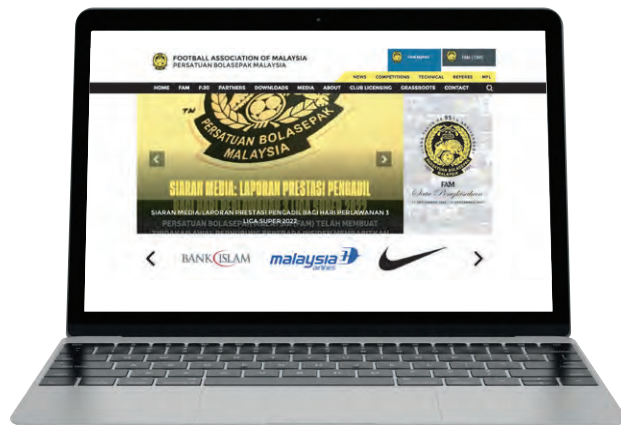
FOOTBALL ASSOCIATION OF MALAYSIA
PERSATUAN BOLASEPAK MALAYSIA

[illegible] | FAM | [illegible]

NEWS COMPETITIONS TECHNICAL REFEREE MFL

HOME FAM F:30 PARTNERS DOWNLOADS MEDIA ABOUT CLUB LICENSING GRASSROOTS CONTACT

PERSATUAN BOLASEPAK MALAYSIA

SIARAN MEDIA: LAPORAN PRESTASI PENGADIL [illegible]

SIARAN MEDIA: LAPORAN PRESTASI PENGADIL BAGI HARI PERLAWANAN 3 LIGA SUPER 2022

PERSATUAN BOLASEPAK MALAYSIA (FAM) TELAH MEMBUAT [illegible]

FAM

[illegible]

BANK ISLAM

malaysia airlines